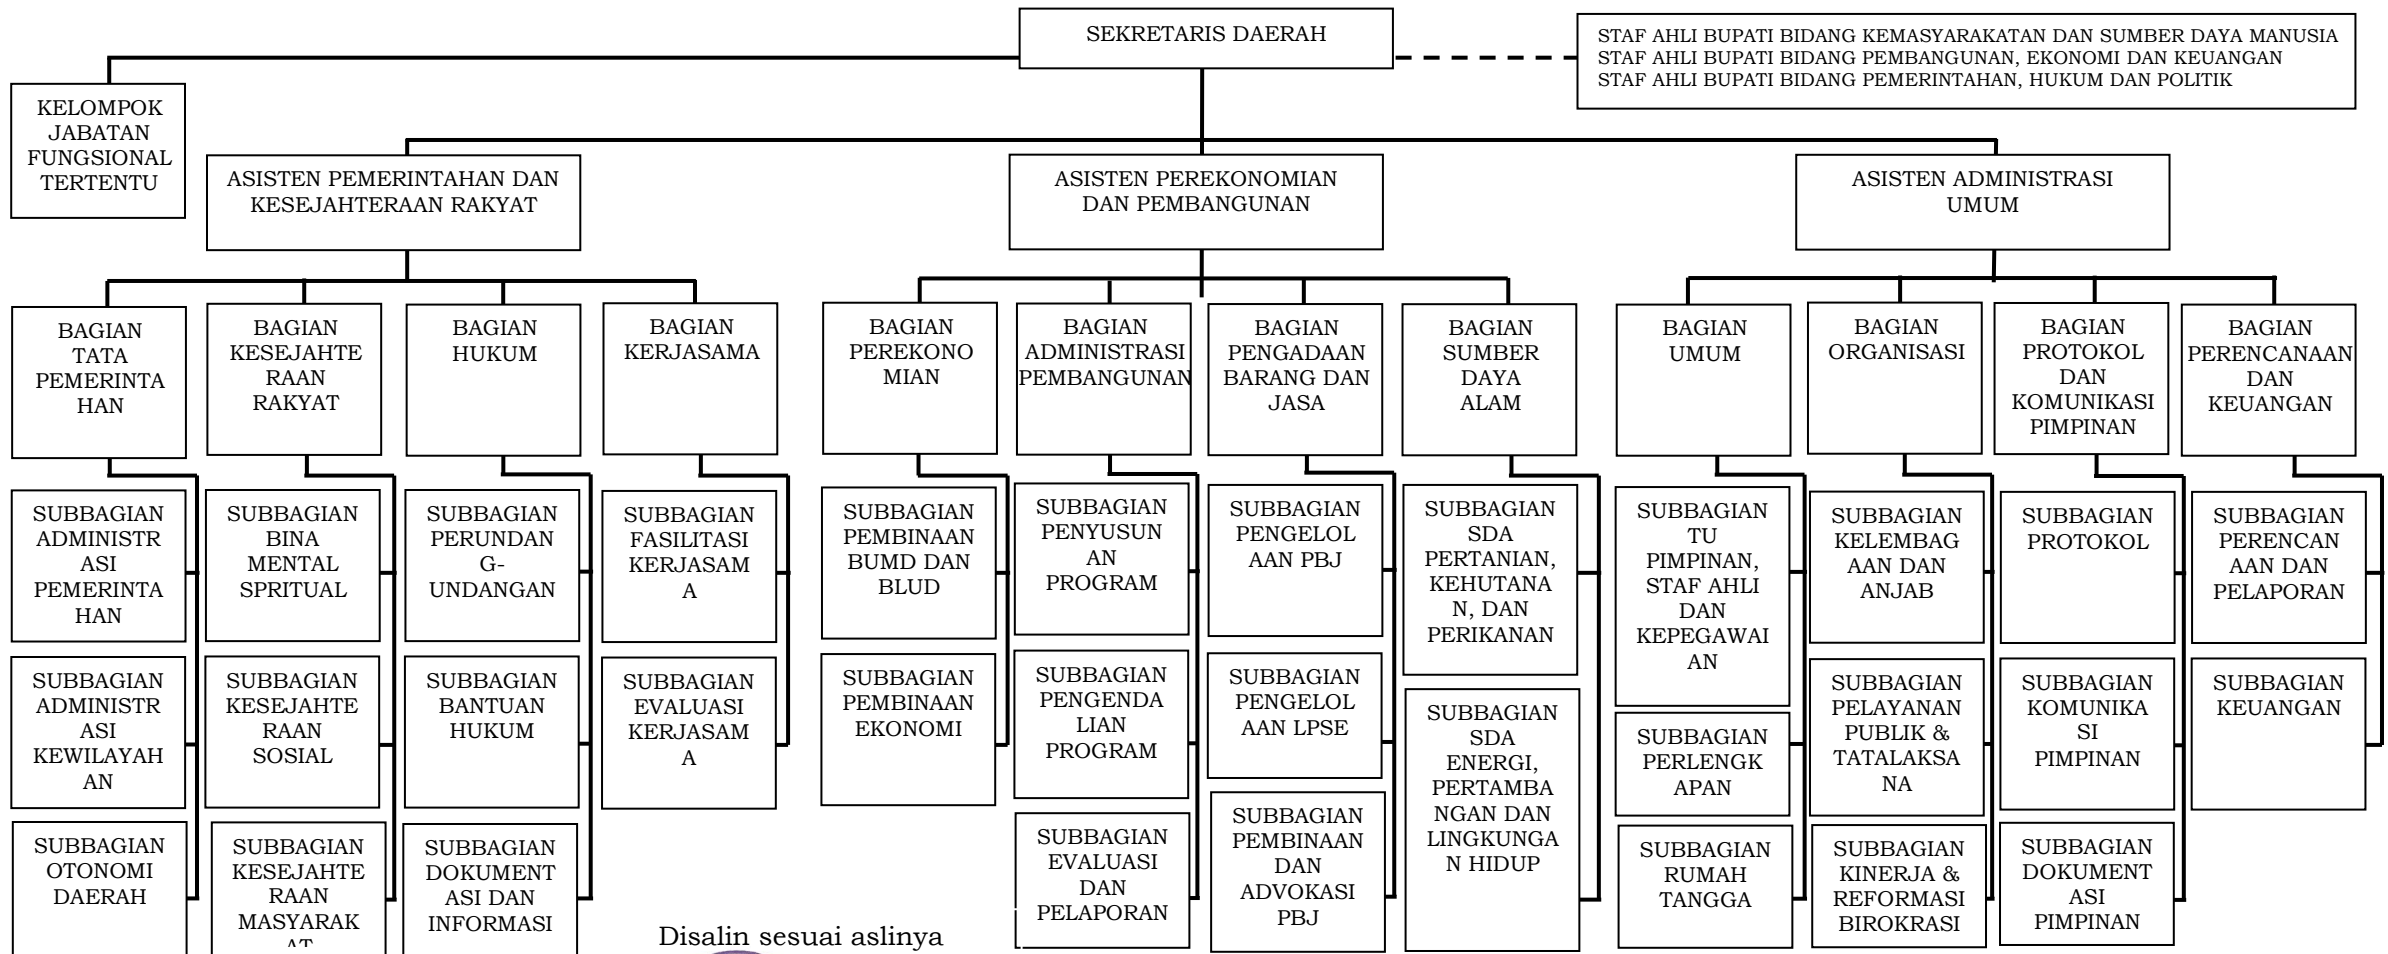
SEKRETARIS DAERAH

STAF AHLI BUPATI BIDANG KEMASYARAKATAN DAN SUMBER DAYA MANUSIA
STAF AHLI BUPATI BIDANG PEMBANGUNAN, EKONOMI DAN KEUANGAN
STAF AHLI BUPATI BIDANG PEMERINTAHAN, HUKUM DAN POLITIK

KELOMPOK JABATAN FUNGSIONAL TERTENTU

ASISTEN PEMERINTAHAN DAN KESEJAHTERAAN RAKYAT

ASISTEN PEREKONOMIAN DAN PEMBANGUNAN

ASISTEN ADMINISTRASI UMUM

BAGIAN TATA PEMERINTAHAN

SUBBAGIAN ADMINISTRASI PEMERINTAHAN

SUBBAGIAN ADMINISTRASI KEWILAYAHAN

SUBBAGIAN OTONOMI DAERAH

BAGIAN KESEJAHTERAAN RAKYAT

SUBBAGIAN BINA MENTAL SPRITUAL

SUBBAGIAN KESEJAHTERAAN SOSIAL

SUBBAGIAN KESEJAHTERAAN MASYARAK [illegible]

BAGIAN HUKUM

SUBBAGIAN PERUNDANG-UNDANGAN

SUBBAGIAN BANTUAN HUKUM

SUBBAGIAN DOKUMENTASI DAN INFORMASI

BAGIAN KERJASAMA

SUBBAGIAN FASILITASI KERJASAMA

SUBBAGIAN EVALUASI KERJASAMA

BAGIAN PEREKONOMIAN

SUBBAGIAN PEMBINAAN BUMD DAN BLUD

SUBBAGIAN PEMBINAAN EKONOMI

BAGIAN ADMINISTRASI PEMBANGUNAN

SUBBAGIAN PENYUSUNAN PROGRAM

SUBBAGIAN PENGENDALIAN PROGRAM

SUBBAGIAN EVALUASI DAN PELAPORAN

BAGIAN PENGADAAN BARANG DAN JASA

SUBBAGIAN PENGELOLAAN PBJ

SUBBAGIAN PENGELOLAAN LPSE

SUBBAGIAN PEMBINAAN DAN ADVOKASI PBJ

BAGIAN SUMBER DAYA ALAM

SUBBAGIAN SDA PERTANIAN, KEHUTANAN, DAN PERIKANAN

SUBBAGIAN SDA ENERGI, PERTAMBANGAN DAN LINGKUNGAN HIDUP

BAGIAN UMUM

SUBBAGIAN TU PIMPINAN, STAF AHLI DAN KEPEGAWAIAN

SUBBAGIAN PERLENGKAPAN

SUBBAGIAN RUMAH TANGGA

BAGIAN ORGANISASI

SUBBAGIAN KELEMBAGAAN DAN ANJAB

SUBBAGIAN PELAYANAN PUBLIK & TATALAKSANA

SUBBAGIAN KINERJA & REFORMASI BIROKRASI

BAGIAN PROTOKOL DAN KOMUNIKASI PIMPINAN

SUBBAGIAN PROTOKOL

SUBBAGIAN KOMUNIKASI PIMPINAN

SUBBAGIAN DOKUMENTASI PIMPINAN

BAGIAN PERENCANAAN DAN KEUANGAN

SUBBAGIAN PERENCANAAN DAN PELAPORAN

SUBBAGIAN KEUANGAN

Disalin sesuai aslinya